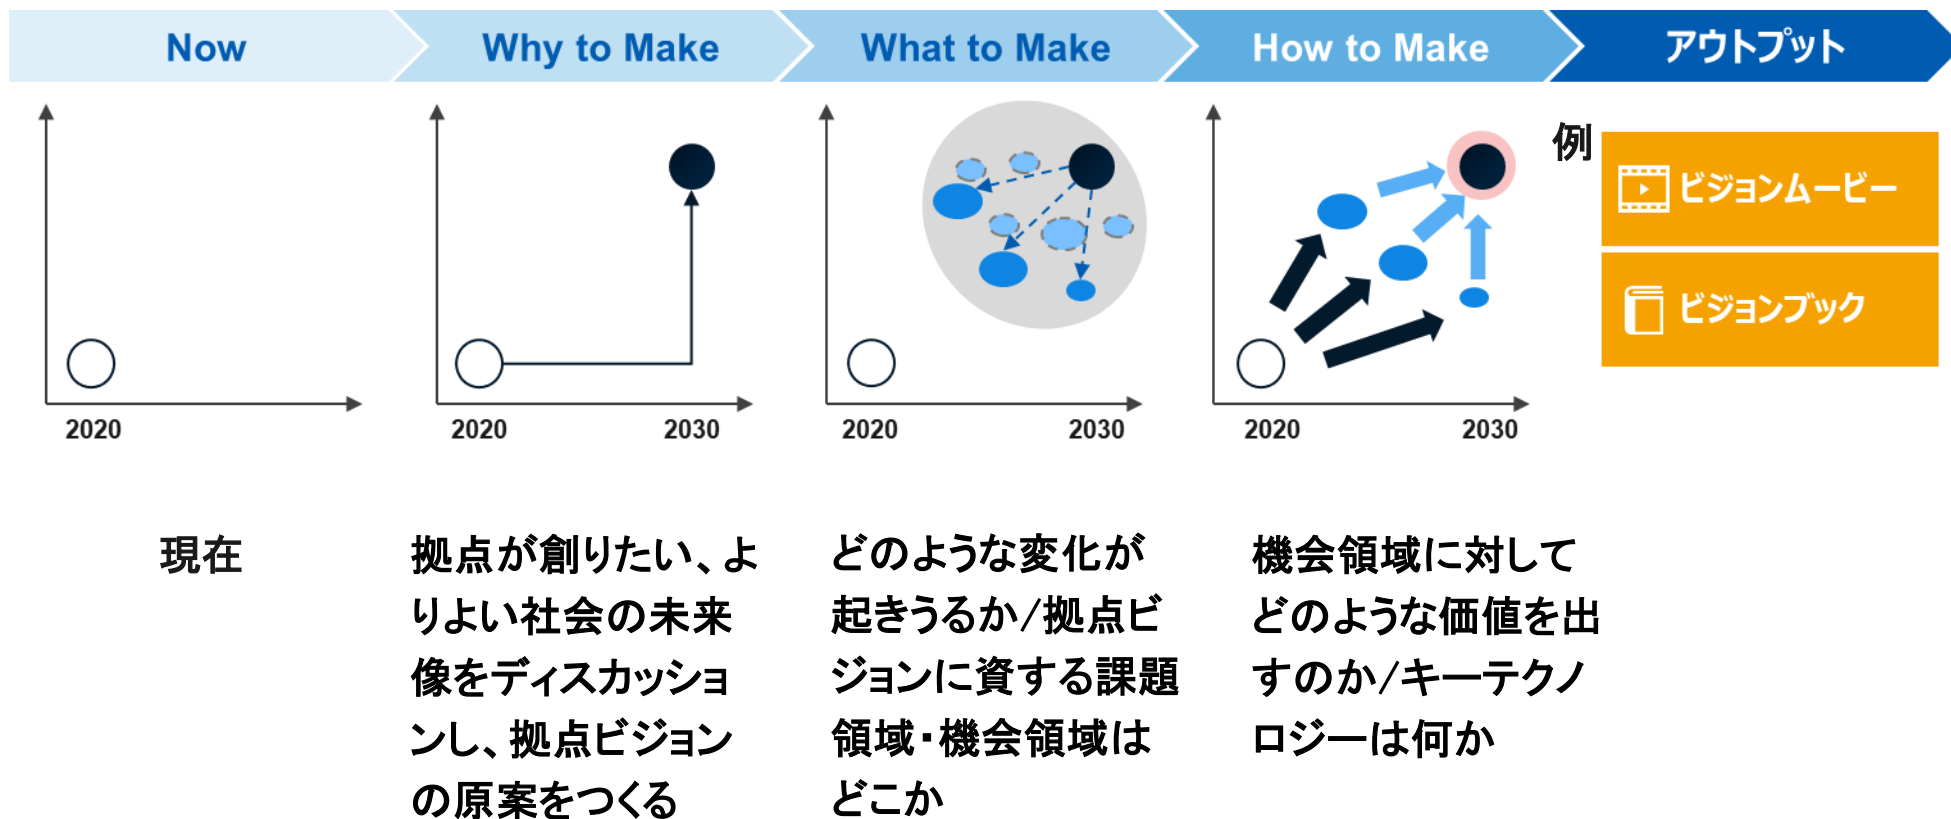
Now

Why to Make

What to Make

How to Make

アウトプット

2020

2020

2030

2020

2030

2020

2030

例

ビジョンムービー

ビジョンブック

現在

拠点が創りたい、よりよい社会の未来像をディスカッションし、拠点ビジョンの原案をつくる

どのような変化が起きうるか/拠点ビジョンに資する課題領域・機会領域はどこか

機会領域に対してどのような価値を出すのか/キーテクノロジーは何か